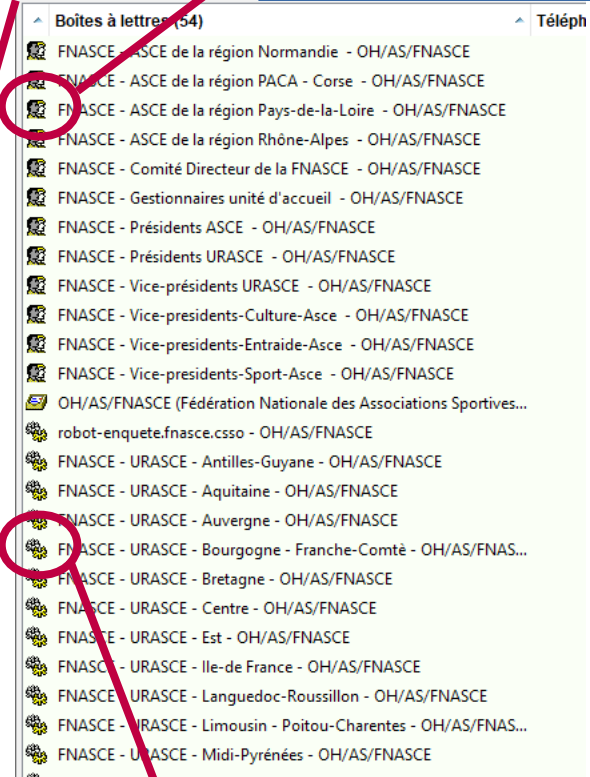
Boîtes à lettres (54) | Téléph

FNASCE - ASCE de la région Normandie - OH/AS/FNASCE
FNASCE - ASCE de la région PACA - Corse - OH/AS/FNASCE
FNASCE - ASCE de la région Pays-de-la-Loire - OH/AS/FNASCE
FNASCE - ASCE de la région Rhône-Alpes - OH/AS/FNASCE
FNASCE - Comité Directeur de la FNASCE - OH/AS/FNASCE
FNASCE - Gestionnaires unité d'accueil - OH/AS/FNASCE
FNASCE - Présidents ASCE - OH/AS/FNASCE
FNASCE - Présidents URASCE - OH/AS/FNASCE
FNASCE - Vice-présidents URASCE - OH/AS/FNASCE
FNASCE - Vice-presidents-Culture-Asce - OH/AS/FNASCE
FNASCE - Vice-presidents-Entraide-Asce - OH/AS/FNASCE
FNASCE - Vice-presidents-Sport-Asce - OH/AS/FNASCE
OH/AS/FNASCE (Fédération Nationale des Associations Sportives...
robot-enquete.fnasce.csso - OH/AS/FNASCE
FNASCE - URASCE - Antilles-Guyane - OH/AS/FNASCE
FNASCE - URASCE - Aquitaine - OH/AS/FNASCE
FNASCE - URASCE - Auvergne - OH/AS/FNASCE
FNASCE - URASCE - Bourgogne - Franche-Comtè - OH/AS/FNAS...
FNASCE - URASCE - Bretagne - OH/AS/FNASCE
FNASCE - URASCE - Centre - OH/AS/FNASCE
FNASCE - URASCE - Est - OH/AS/FNASCE
FNASCE - URASCE - Ile-de France - OH/AS/FNASCE
FNASCE - URASCE - Languedoc-Roussillon - OH/AS/FNASCE
FNASCE - URASCE - Limousin - Poitou-Charentes - OH/AS/FNAS...
FNASCE - URASCE - Midi-Pyrénées - OH/AS/FNASCE